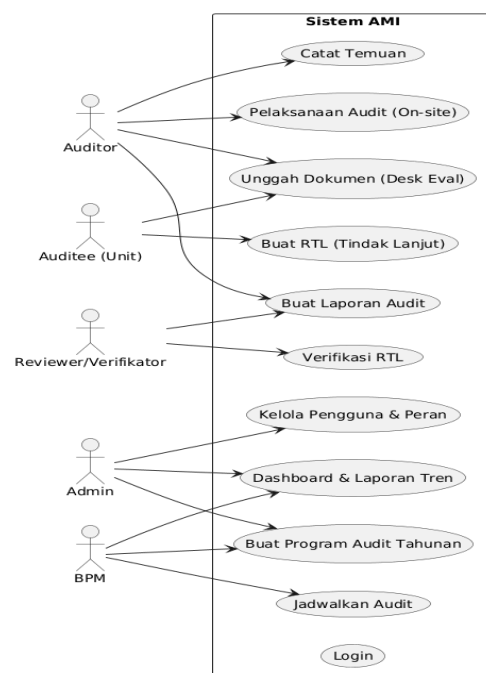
Sistem AMI

Auditor

Auditee (Unit)

Reviewer/Verifikator

Admin

BPM

Catat Temuan

Pelaksanaan Audit (On-site)

Unggah Dokumen (Desk Eval)

Buat RTL (Tindak Lanjut)

Buat Laporan Audit

Verifikasi RTL

Kelola Pengguna & Peran

Dashboard & Laporan Tren

Buat Program Audit Tahunan

Jadwalkan Audit

Login